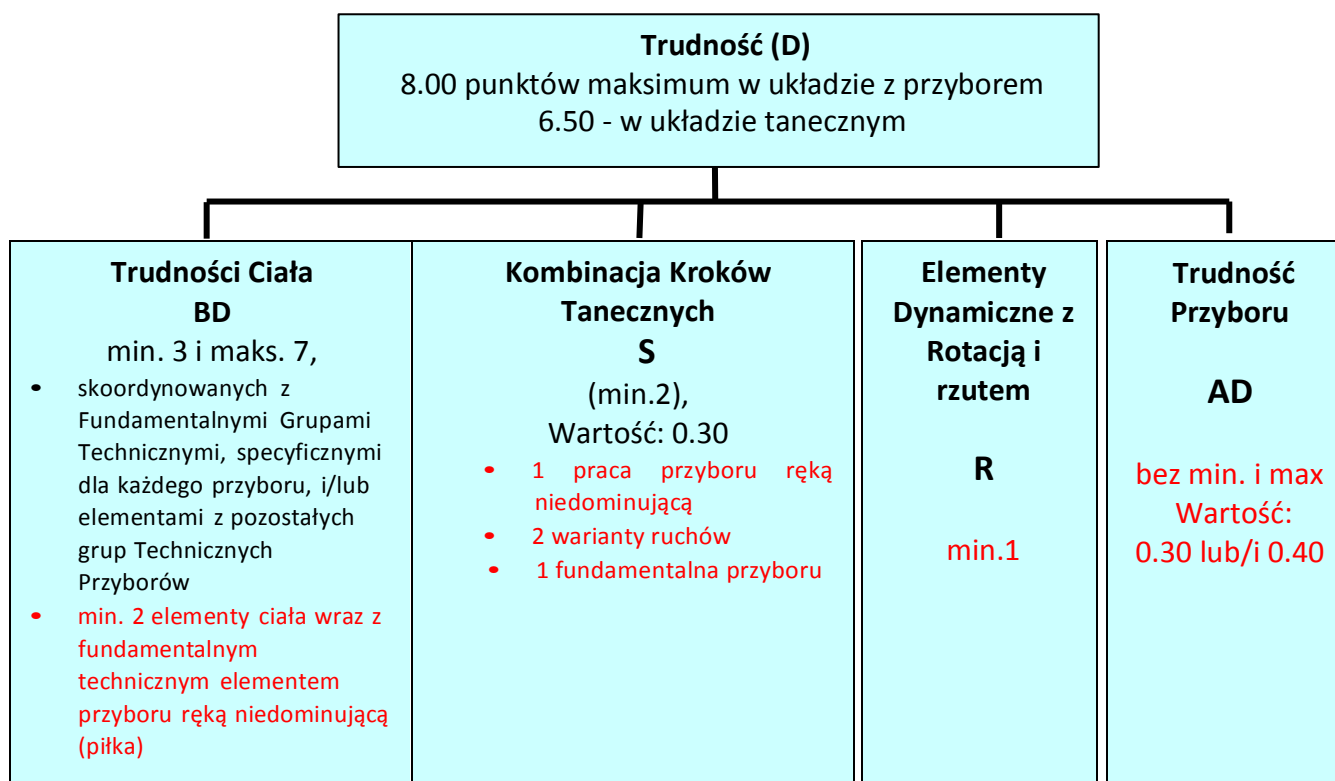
**Trudność (D)**
8.00 punktów maksimum w układzie z przyborem
6.50 - w układzie tanecznym

**Trudności Ciała**
**BD**
min. 3 i maks. 7,

- skoordynowanych z Fundamentalnymi Grupami Technicznymi, specyficznymi dla każdego przyboru, i/lub elementami z pozostałych grup Technicznych Przyborów
- min. 2 elementy ciała wraz z fundamentalnym technicznym elementem przyboru ręką niedominującą (piłka)

**Kombinacja Kroków Tanecznych**
**S**
(min.2),
Wartość: 0.30

- 1 praca przyboru ręką niedominującą
- 2 warianty ruchów
- 1 fundamentalna przyboru

**Elementy Dynamiczne z Rotacją i rzutem**

**R**

min.1

**Trudność Przyboru**

**AD**

bez min. i max
Wartość:
0.30 lub/i 0.40